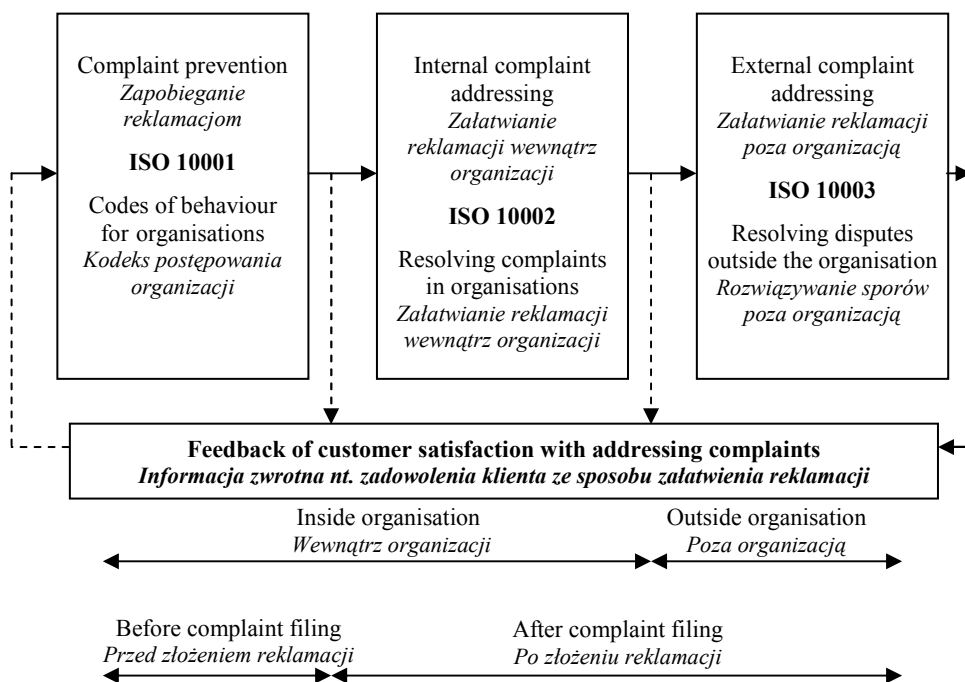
Complaint prevention
*Zapobieganie reklamacjom*

**ISO 10001**

Codes of behaviour for organisations
*Kodeks postępowania organizacji*

Internal complaint addressing
*Załatwianie reklamacji wewnątrz organizacji*

**ISO 10002**

Resolving complaints in organisations
*Załatwianie reklamacji wewnątrz organizacji*

External complaint addressing
*Załatwianie reklamacji poza organizacją*

**ISO 10003**

Resolving disputes outside the organisation
*Rozwiązywanie sporów poza organizacją*

**Feedback of customer satisfaction with addressing complaints**
***Informacja zwrotna nt. zadowolenia klienta ze sposobu załatwienia reklamacji***

Inside organisation
*Wewnątrz organizacji*

Outside organisation
*Poza organizacją*

Before complaint filing
*Przed złożeniem reklamacji*

After complaint filing
*Po złożeniu reklamacji*